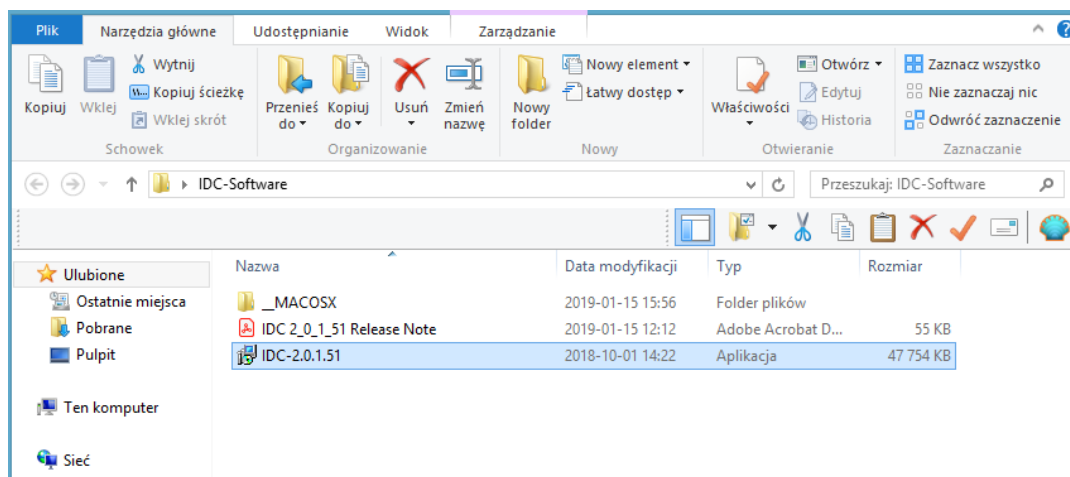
Plik Narzędzia główne Udostępnianie Widok Zarządzanie

Kopiuj Wklej Wytnij Kopiuj ścieżkę Wklej skrót Schowek

Przenieś do Kopiuj do Usuń Zmień nazwę Organizowanie

Nowy folder Nowy element Łatwy dostęp Nowy

Właściwości Otwórz Edytuj Historia Otwieranie

Zaznacz wszystko Nie zaznaczaj nic Odwróć zaznaczenie Zaznaczanie

IDC-Software

Przeszukaj: IDC-Software

Ulubione
Ostatnie miejsca
Pobrane
Pulpit

Ten komputer

Sieć

| Nazwa | Data modyfikacji | Typ | Rozmiar |
|---|---|---|---|
| __MACOSX | 2019-01-15 15:56 | Folder plików | |
| IDC 2_0_1_51 Release Note | 2019-01-15 12:12 | Adobe Acrobat D... | 55 KB |
| IDC-2.0.1.51 | 2018-10-01 14:22 | Aplikacja | 47 754 KB |